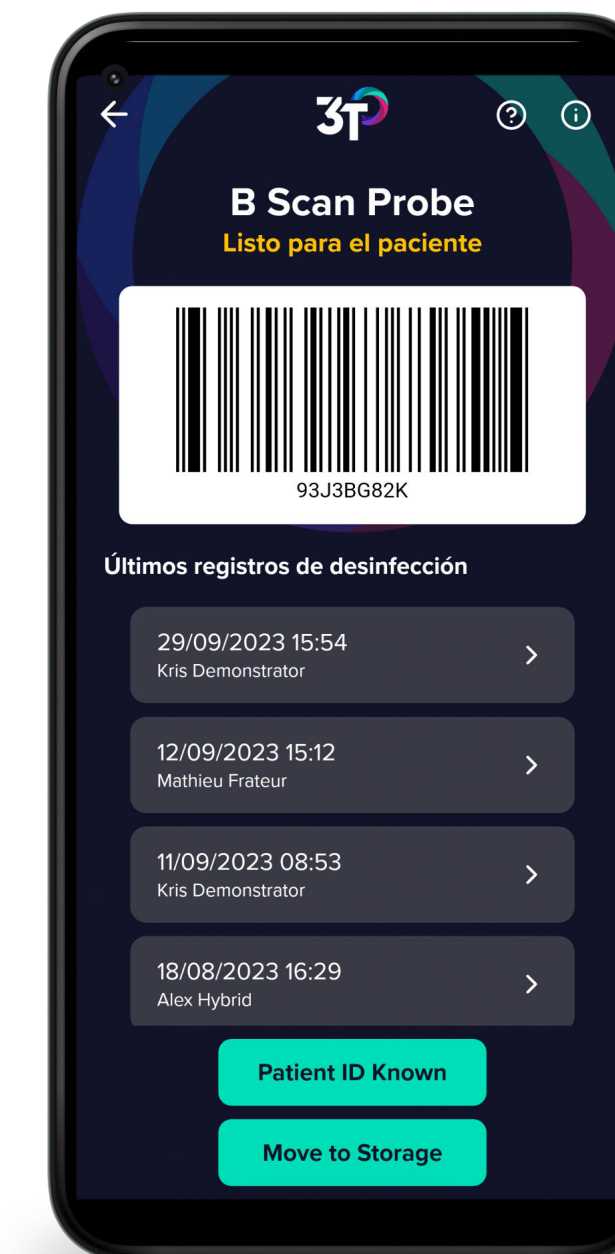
3T

B Scan Probe
Listo para el paciente

93J3BG82K

Últimos registros de desinfección

29/09/2023 15:54
Kris Demonstrator

12/09/2023 15:12
Mathieu Frateur

11/09/2023 08:53
Kris Demonstrator

18/08/2023 16:29
Alex Hybrid

Patient ID Known

Move to Storage